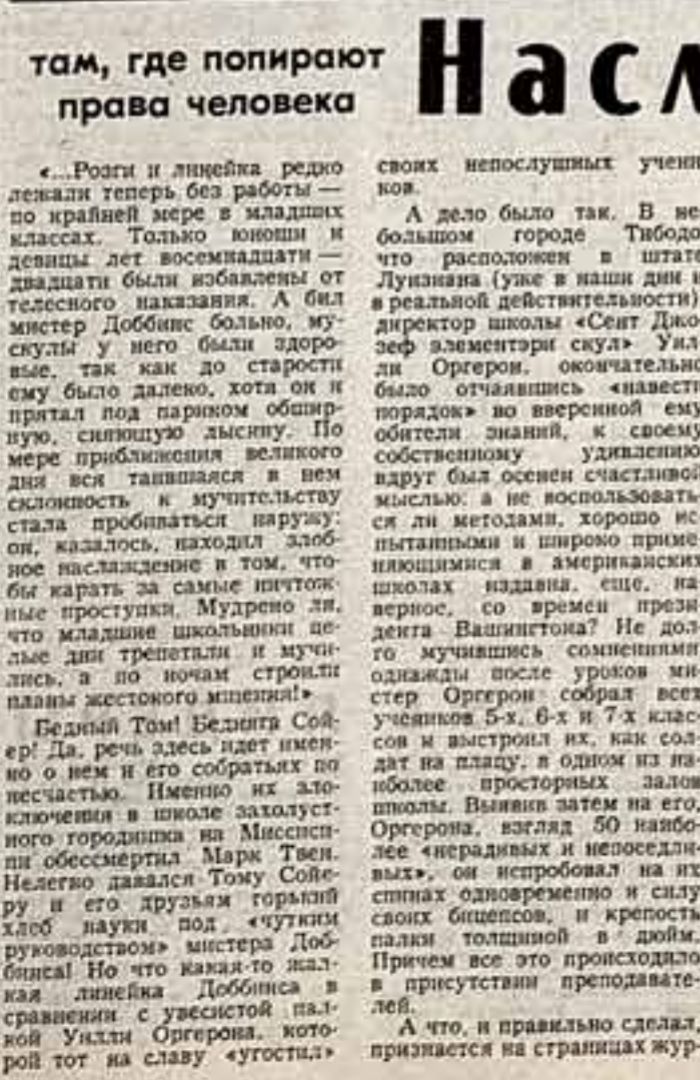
там, где попирают права человека

Насл

«...Розги и линейка редко лежали теперь без работы — по крайней мере в младших классах. Только юноши и девицы лет восемнадцати — двадцати были избавлены от телесного наказания. А бил мистер Доббинс больно, мускулы у него были здоровые, так как до старости ему было далеко, хотя он и прятал под париком обширную, сияющую лысину. По мере приближения великого дня вся таившаяся в нем склонность к мучительству стала пробиваться наружу: он, казалось, находил злобное наслаждение в том, чтобы карать за самые ничтожные проступки. Мудрено ли, что младшие школьники целые дни трепетали и мучились, а по ночам строили планы жестокого мщения!»

Бедный Том! Бедняга Сойер! Да, речь здесь идет именно о нем и его собратьях по несчастью. Именно их злоключения в школе захолустного городишка на Миссисипи обессмертил Марк Твен. Нелегко давался Тому Сойеру и его друзьям горький хлеб науки под «чутким руководством» мистера Доббинса! Но что какая-то жалкая линейка Доббинса в сравнении с увесистой палкой Уилли Оргерона, которой тот на славу «угостил» своих непослушных учени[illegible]ков.

А дело было так. В не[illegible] большом городе Тибодо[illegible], что расположен в штате Луизиана (уже в наши дни и в реальной действительности), директор школы «Сент Джозеф элементэри скул» Уилли Оргерон, окончательно было отчаявшись «навести порядок» во вверенной ему обители знаний, к своему собственному удивлению вдруг был осенен счастливой мыслью: а не воспользоваться ли методами, хорошо испытанными и широко применяющимися в американских школах издавна, еще, наверное, со времен президента Вашингтона? Не долго мучившись сомнениями, однажды после уроков мистер Оргерон собрал всех учеников 5-х, 6-х и 7-х классов и выстроил их, как солдат на плацу, в одном из наиболее просторных залов школы. Выявив затем на его, Оргерона, взгляд 50 наиболее «нерадивых и непоседливых», он испробовал на их спинах одновременно и силу своих бицепсов, и крепость палки толщиной в дюйм. Причем все это происходило в присутствии преподавателей.

А что, и правильно сделал, признается на страницах жур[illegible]